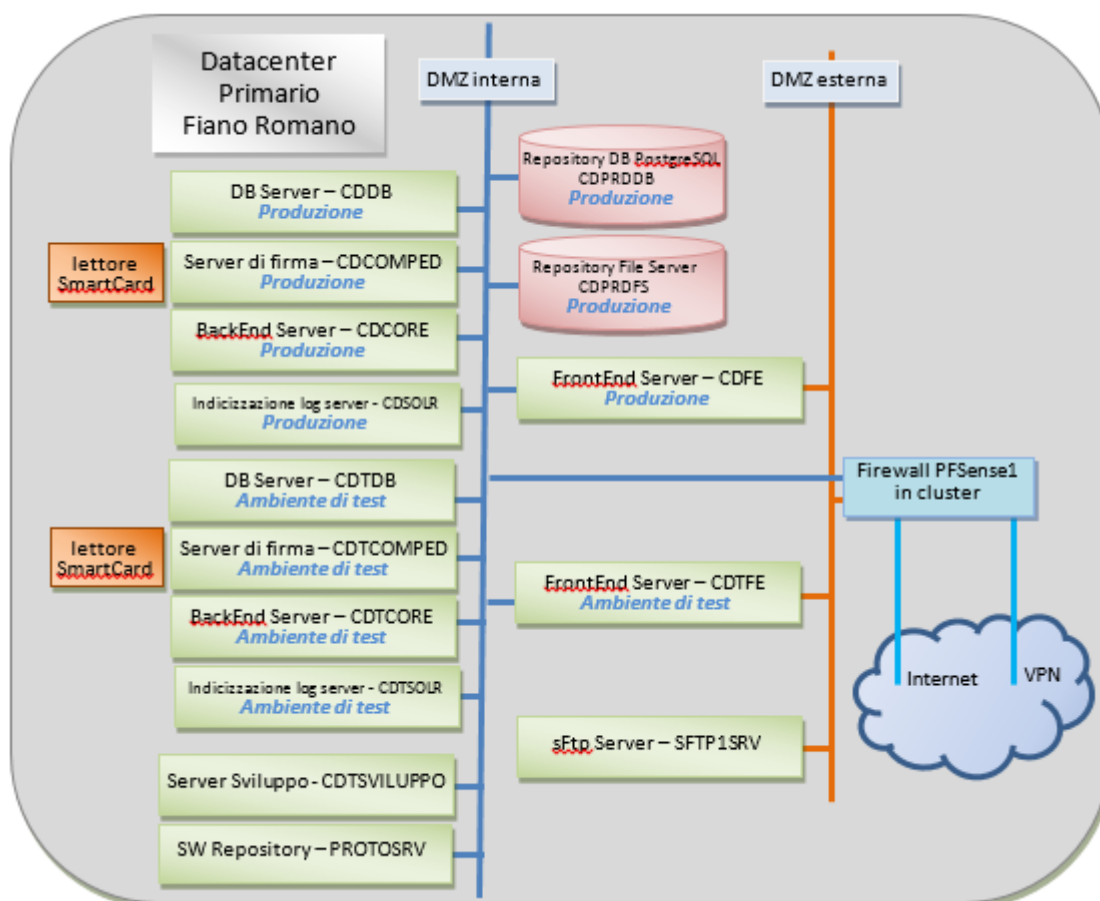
Datacenter Primario Fiano Romano

DMZ interna

DMZ esterna

Repository DB PostgreSQL CDPRDDB
Produzione

DB Server – CDDB
Produzione

lettore SmartCard

Server di firma – CDCOMPED
Produzione

Repository File Server CDPRDFS
Produzione

BackEnd Server – CDCORE
Produzione

FrontEnd Server – CDFE
Produzione

Indicizzazione log server - CDSOLR
Produzione

DB Server – CDTDB
Ambiente di test

Firewall PFSense1 in cluster

lettore SmartCard

Server di firma – CDTCOMPED
Ambiente di test

FrontEnd Server – CDTFE
Ambiente di test

BackEnd Server – CDTCORE
Ambiente di test

Internet

VPN

Indicizzazione log server - CDTSOLR
Ambiente di test

sFtp Server – SFTP1SRV

Server Sviluppo - CDTSVILUPPO

SW Repository – PROTOSRV